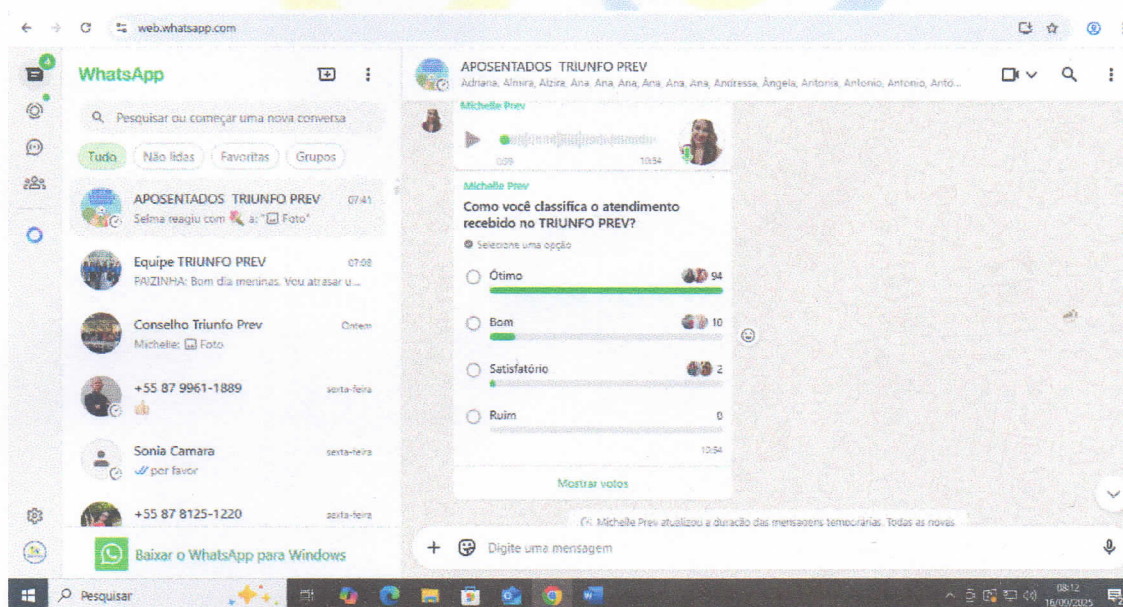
web.whatsapp.com

WhatsApp

Pesquisar ou começar uma nova conversa

Tudo Não lidas Favoritas Grupos

APOSENTADOS TRIUNFO PREV 07:41
Selma reagiu com a: "Foto"

Equipe TRIUNFO PREV 07:08
PAIZINHA: Bom dia meninas. Vou atrasar u...

Conselho Triunfo Prev Ontem
Michelle: Foto

+55 87 9961-1889 sexta-feira

Sonia Camara sexta-feira
por favor

+55 87 8125-1220 sexta-feira

Baixar o WhatsApp para Windows

APOSENTADOS TRIUNFO PREV
Adriana, Almira, Alzira, Ana, Ana, Ana, Ana, Ana, Ana, Andressa, Ângela, Antonia, Antonio, Antonio, Antô...

Michelle Prev
0:09 10:54

Michelle Prev
Como você classifica o atendimento recebido no TRIUNFO PREV?
Selecione uma opção

Ótimo 94
Bom 10
Satisfatório 2
Ruim 0
10:54

Mostrar votos

Michelle Prev atualizou a duração das mensagens temporárias. Todas as novas

Digite uma mensagem

Pesquisar

08:12
16/06/2025